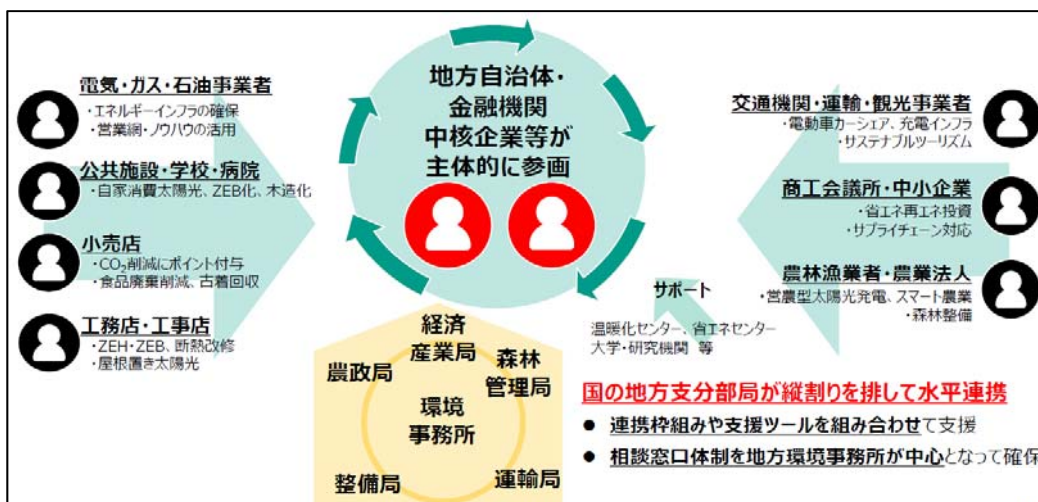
地方自治体・
金融機関
中核企業等が
主体的に参画

電気・ガス・石油事業者
・エネルギーインフラの確保
・営業網・ノウハウの活用

公共施設・学校・病院
・自家消費太陽光、ZEB化、木造化

小売店
・$CO_2$削減にポイント付与
・食品廃棄削減、古着回収

工務店・工事店
・ZEH・ZEB、断熱改修
・屋根置き太陽光

交通機関・運輸・観光事業者
・電動車カーシェア、充電インフラ
・サステナブルツーリズム

商工会議所・中小企業
・省エネ再エネ投資
・サプライチェーン対応

農林漁業者・農業法人
・営農型太陽光発電、スマート農業
・森林整備

サポート
温暖化センター、省エネセンター
大学・研究機関 等

経済
産業局

森林
管理局

農政局

環境
事務所

整備局

運輸局

国の地方支分部局が縦割りを排して水平連携
● 連携枠組みや支援ツールを組み合わせて支援
● 相談窓口体制を地方環境事務所が中心となって確保